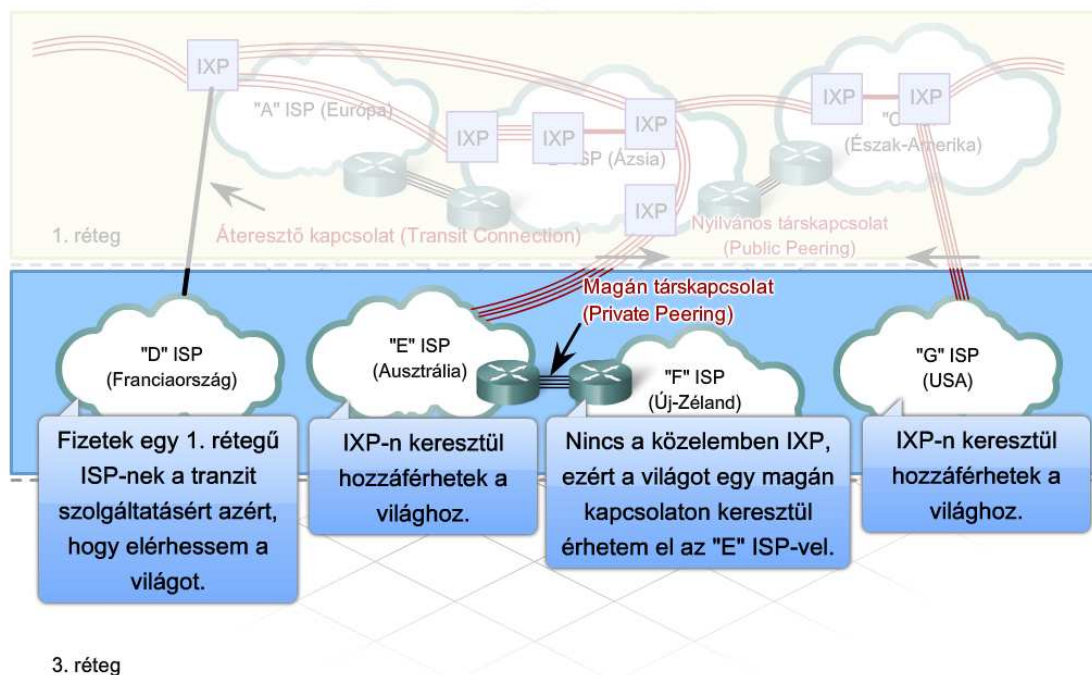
IXP

"A" ISP (Európa)

IXP

IXP

IXP

"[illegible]" ISP (Ázsia)

IXP

IXP

"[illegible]" (Észak-Amerika)

IXP

1. réteg

Áteresztő kapcsolat (Transit Connection)

Nyilvános társkapcsolat (Public Peering)

Magán társkapcsolat (Private Peering)

"D" ISP (Franciaország)

"E" ISP (Ausztrália)

"F" ISP (Új-Zéland)

"G" ISP (USA)

Fizetek egy 1. rétegű ISP-nek a tranzit szolgáltatásért azért, hogy elérhessem a világot.

IXP-n keresztül hozzáférhetek a világhoz.

Nincs a közelemben IXP, ezért a világot egy magán kapcsolaton keresztül érhetem el az "E" ISP-vel.

IXP-n keresztül hozzáférhetek a világhoz.

3. réteg